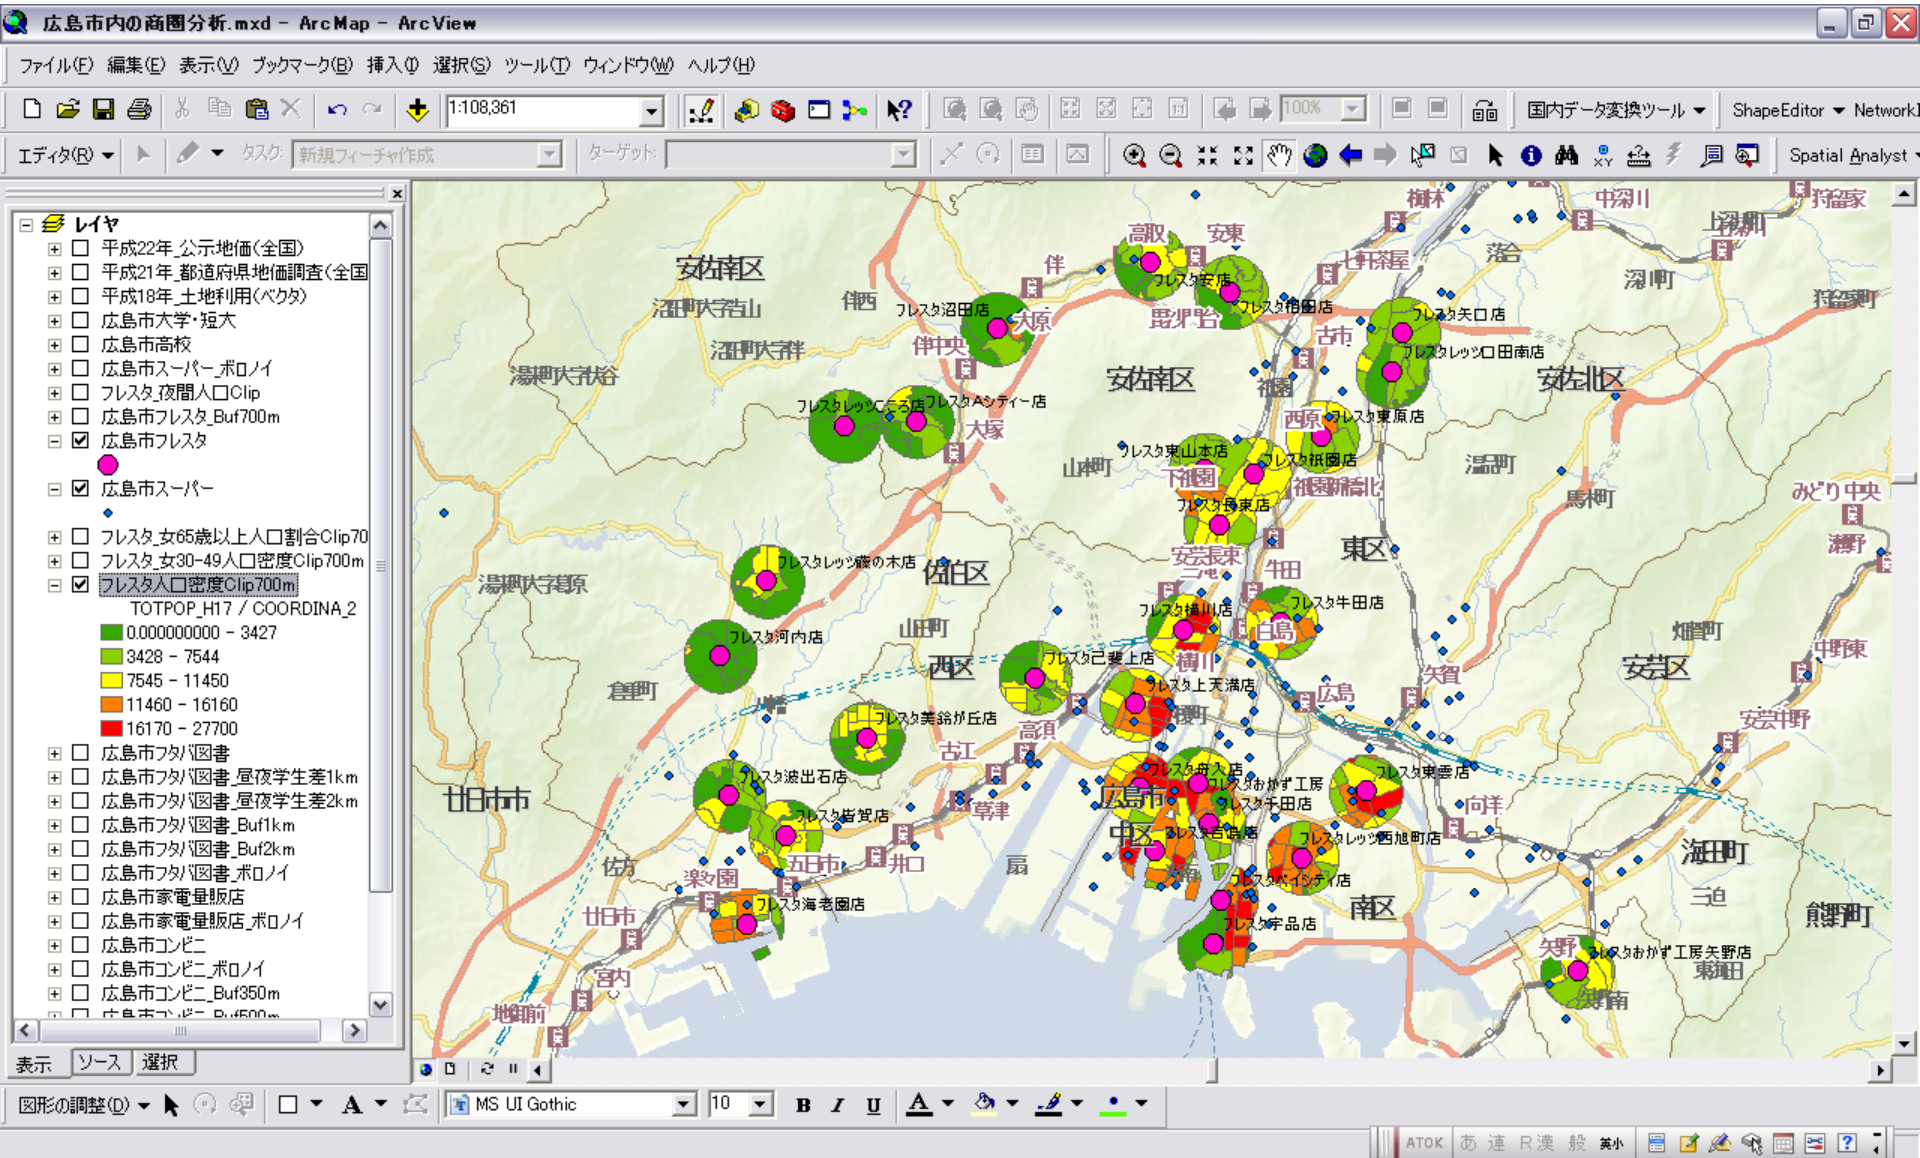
広島市内の商圏分析.mxd - ArcMap - ArcView

ファイル(F) 編集(E) 表示(V) ブックマーク(B) 挿入(I) 選択(S) ツール(T) ウィンドウ(W) ヘルプ(H)

1:108,361

100%

国内データ変換ツール ShapeEditor Network

エディタ(R) タスク: 新規フィーチャ作成 ターゲット:

Spatial Analyst

レイヤ
平成22年_公示地価(全国)
平成21年_都道府県地価調査(全国
平成18年_土地利用(ベクタ)
広島市大学・短大
広島市高校
広島市スーパー_ボロノイ
フレスタ_夜間人口Clip
広島市フレスタ_Buf700m
広島市フレスタ
広島市スーパー
フレスタ_女65歳以上人口割合Clip70
フレスタ_女30-49人口密度Clip700m
フレスタ人口密度Clip700m
TOTPOP_H17 / COORDINA_2
0.000000000 - 3427
3428 - 7544
7545 - 11450
11460 - 16160
16170 - 27700
広島市フタバ図書
広島市フタバ図書_昼夜学生差1km
広島市フタバ図書_昼夜学生差2km
広島市フタバ図書_Buf1km
広島市フタバ図書_Buf2km
広島市フタバ図書_ボロノイ
広島市家電量販店
広島市家電量販店_ボロノイ
広島市コンビニ
広島市コンビニ_ボロノイ
広島市コンビニ_Buf350m
広島市コンビニ_Buf500m

表示 ソース 選択

安佐南区 安佐南区 安佐北区 佐伯区 西区 東区 中区 南区 安芸区 廿日市市 海田町 熊野町 府中町
高取 安東 伴 大原 伴中央 伴西 大塚 古市 西原 祇園 長束 牛田 白島 横川 広島 己斐 高須 古江 草津 井口 五日市 楽々園 廿日市 宮内 地御前 扇 矢賀 向洋 矢野 中筋川 上深川 狩留家 落合 深川町 三迫 東海田 船越 瀬野 中野東 安芸中野 みどり中央 温品町 馬木町 畑賀町 山本町 山田町 倉重町 佐方 野伸台 七軒茶屋 柳井

フレスタ安店 フレスタ沼田店 フレスタ相田店 フレスタ矢口店 フレスタレッツ口田南店 フレスタレッツこころ店 フレスタAシティー店 フレスタ東原店 フレスタ東山本店 フレスタ祇園店 フレスタ長束店 フレスタレッツ藤の木店 フレスタ牛田店 フレスタ横川店 フレスタ河内店 フレスタ己斐上店 フレスタ上天満店 フレスタ美鈴が丘店 フレスタ舟入店 フレスタおかず工房 フレスタ千田店 フレスタ東雲店 フレスタ波出石店 フレスタ皆賀店 フレスタ宇品店 フレスタレッツ西旭町店 フレスタベイシティ店 フレスタ海老園店 フレスタ宇品店 フレスタおかず工房矢野店

図形の調整(D) MS UI Gothic 10 B I U

ATOK あ 連 R漢 般 英小